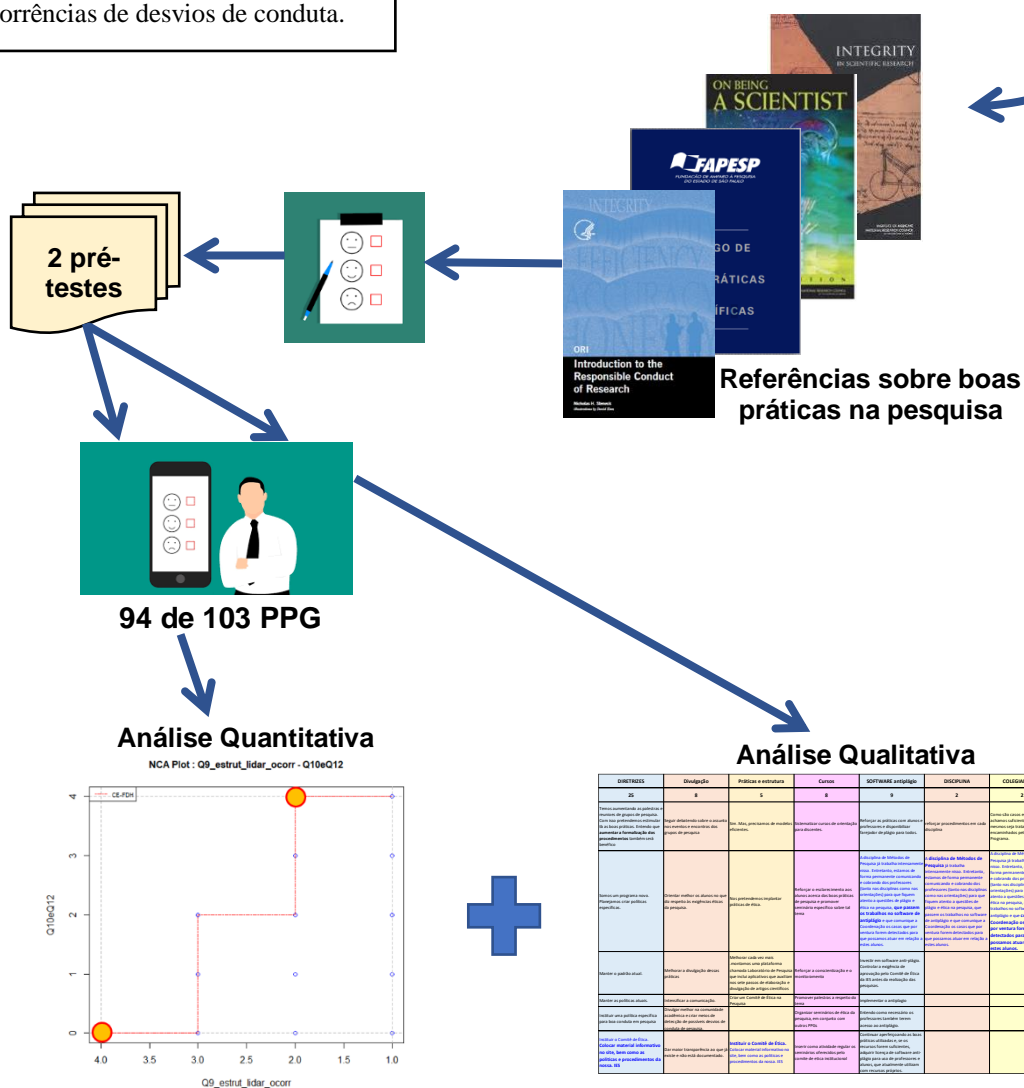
orrências de desvios de conduta.

INTEGRITY
IN SCIENTIFIC RESEARCH

ON BEING
A SCIENTIST

FAPESP

GO DE
RÁTICAS
FICAS

ORI
Introduction to the Responsible Conduct of Research

Referências sobre boas práticas na pesquisa

2 pré-testes

94 de 103 PPG

Análise Quantitativa

NCA Plot : Q9_estrut_lidar_ocorr - Q10eQ12

CE-FDH

Q10eQ12

Q9_estrut_lidar_ocorr

4.0 3.5 3.0 2.5 2.0 1.5 1.0

0 1 2 3 4

Análise Qualitativa

| DIRETRIZES | Divulgação | Práticas e estrutura | Cursos | SOFTWARE antiplágio | DISCIPLINA | COLEGIA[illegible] |
|---|---|---|---|---|---|---|
| 25 | 8 | 5 | 8 | 9 | 2 | 2 |
| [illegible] | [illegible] | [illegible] | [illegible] | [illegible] | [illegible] | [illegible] |